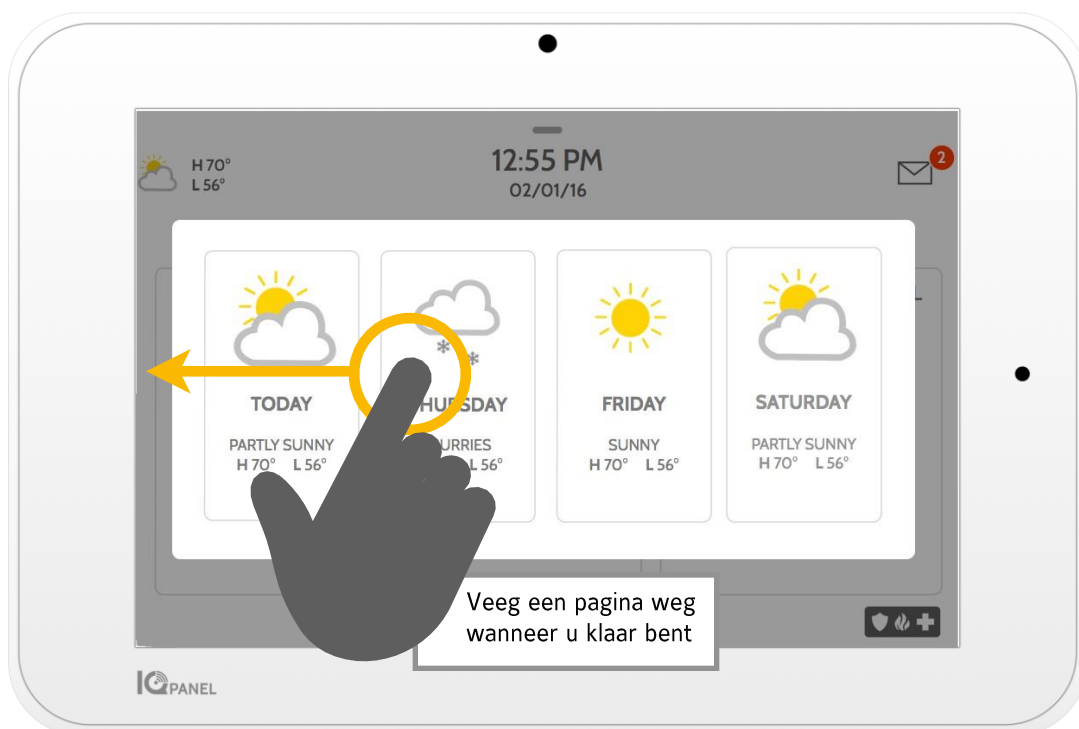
H 70°
L 56°

12:55 PM
02/01/16

2

TODAY
PARTLY SUNNY
H 70° L 56°

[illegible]HURSDAY
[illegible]URRIES
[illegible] L 56°

FRIDAY
SUNNY
H 70° L 56°

SATURDAY
PARTLY SUNNY
H 70° L 56°

Veeg een pagina weg wanneer u klaar bent

IQ PANEL